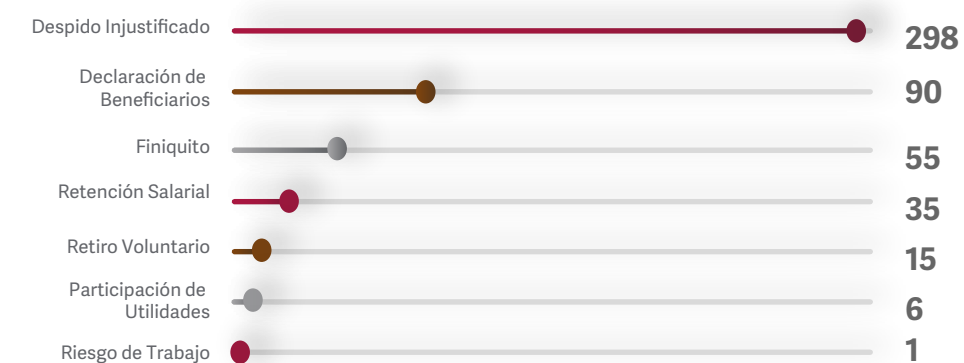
| | |
|---|---|
| Despido Injustificado | 298 |
| Declaración de Beneficiarios | 90 |
| Finiquito | 55 |
| Retención Salarial | 35 |
| Retiro Voluntario | 15 |
| Participación de Utilidades | 6 |
| Riesgo de Trabajo | 1 |